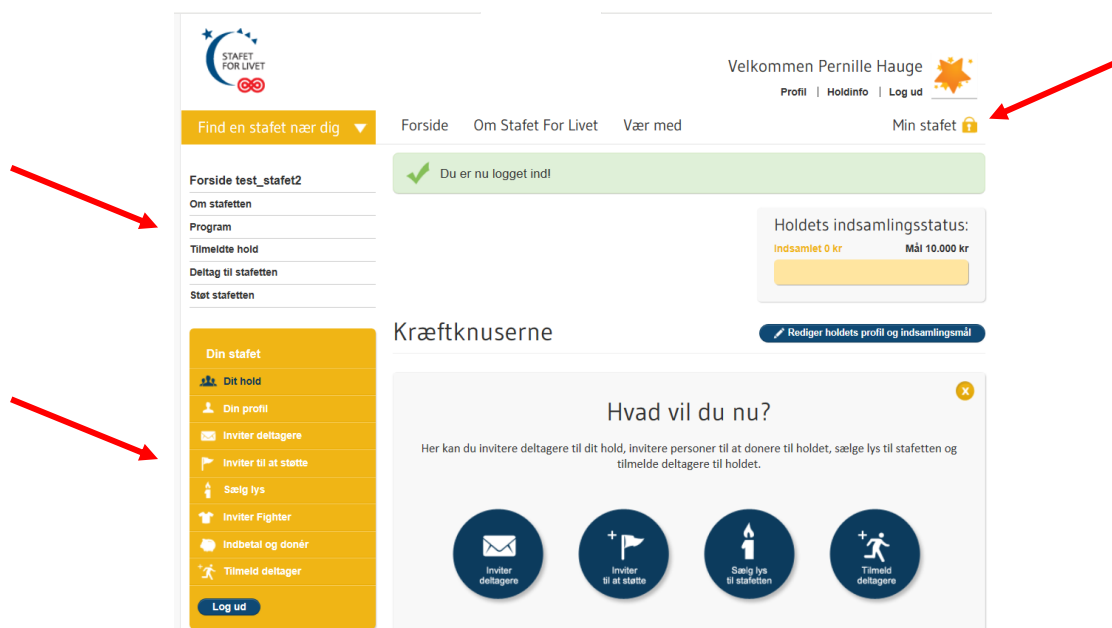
STAFET FOR LIVET

Velkommen Pernille Hauge

Profil | Holdinfo | Log ud

Find en stafet nær dig

Forside Om Stafet For Livet Vær med

Min stafet

Du er nu logget ind!

Forside test_stafet2

Om stafetten

Program

Tilmeldte hold

Deltag til stafetten

Støt stafetten

Holdets indsamlingsstatus:

Indsamlet 0 kr Mål 10.000 kr

Kræftknuserne

Rediger holdets profil og indsamlingsmål

Din stafet

Dit hold

Din profil

Inviter deltagere

Inviter til at støtte

Sælg lys

Inviter Fighter

Indbetal og donér

Tilmeld deltager

Log ud

Hvad vil du nu?

Her kan du invitere deltagere til dit hold, invitere personer til at donere til holdet, sælge lys til stafetten og tilmelde deltagere til holdet.

Inviter deltagere

Inviter til at støtte

Sælg lys til stafetten

Tilmeld deltagere